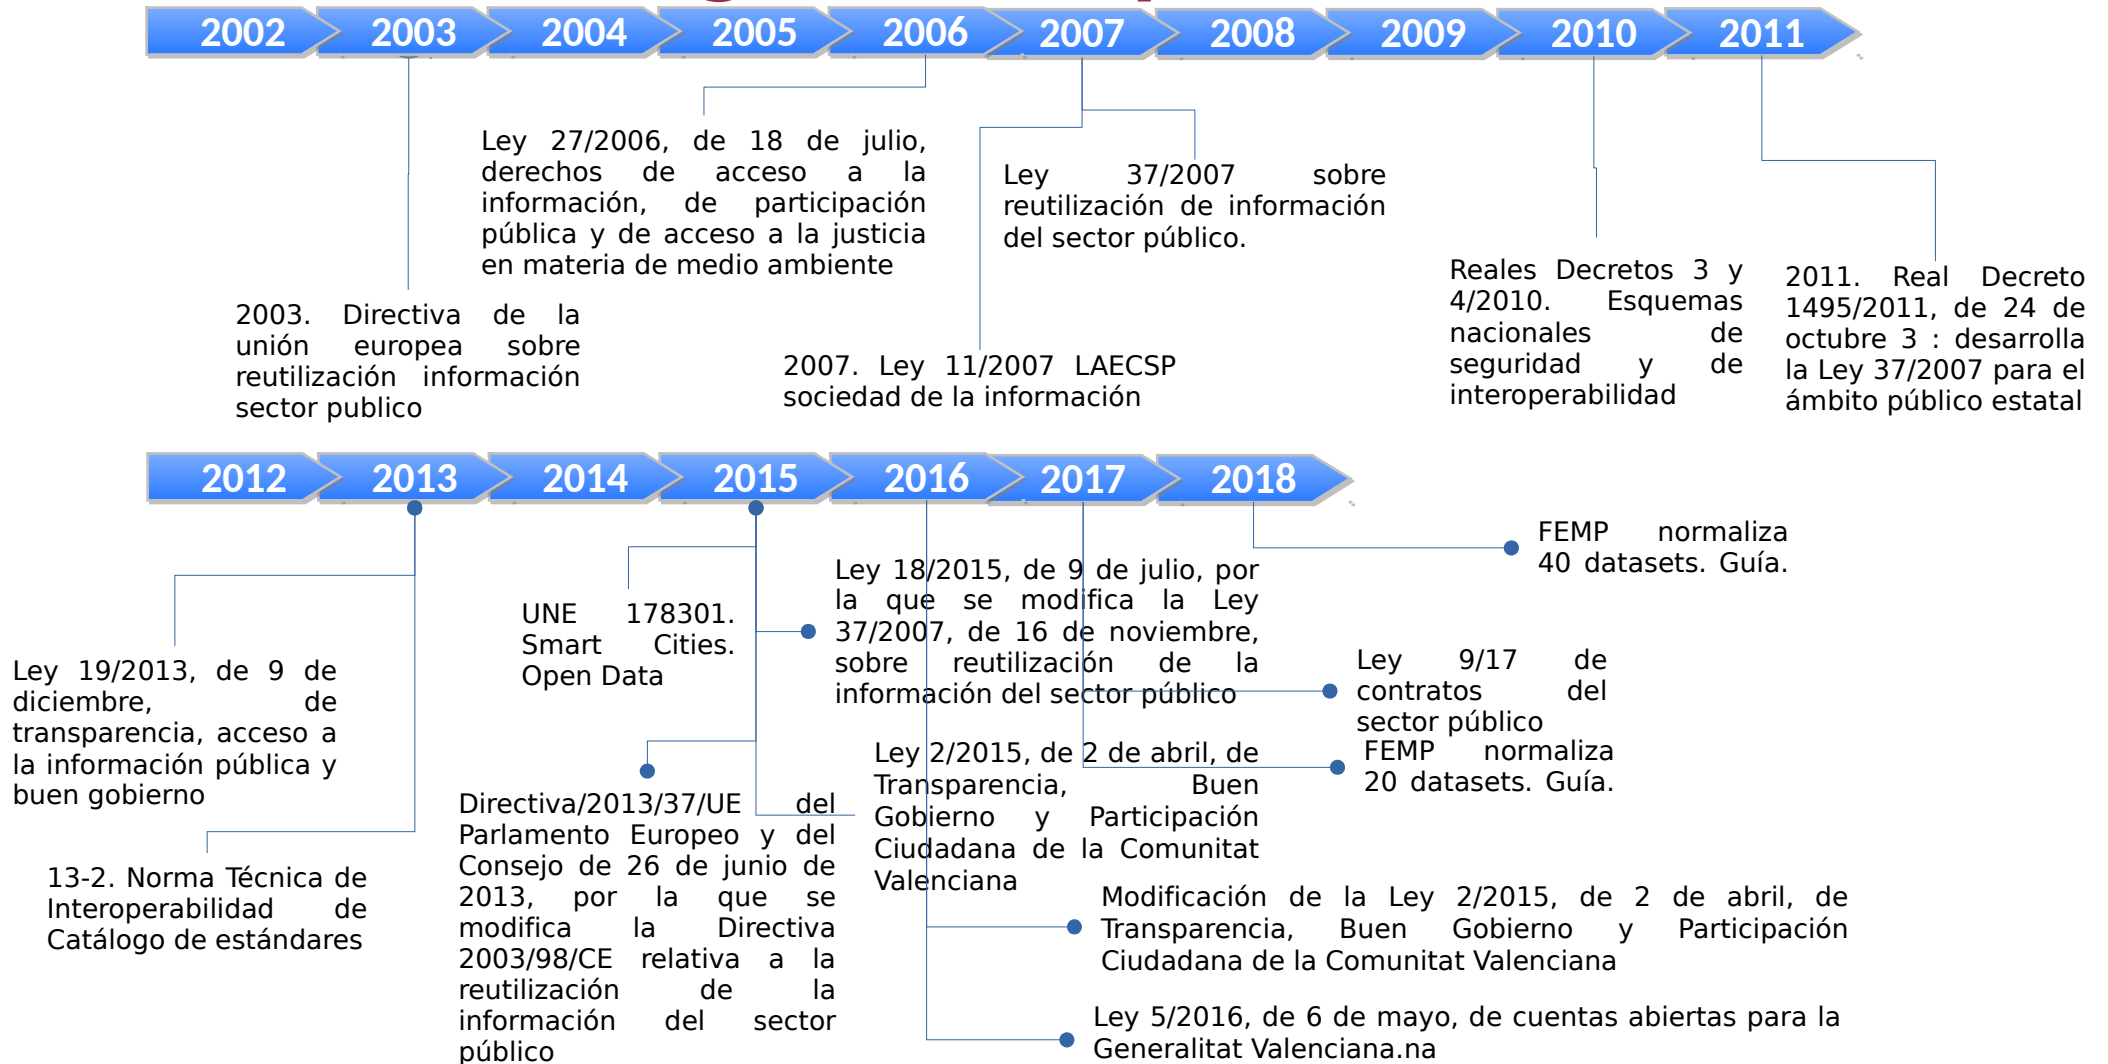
2002 2003 2004 2005 2006 2007 2008 2009 2010 2011

Ley 27/2006, de 18 de julio, derechos de acceso a la información, de participación pública y de acceso a la justicia en materia de medio ambiente

Ley 37/2007 sobre reutilización de información del sector público.

Reales Decretos 3 y 4/2010. Esquemas nacionales de seguridad y de interoperabilidad

2011. Real Decreto 1495/2011, de 24 de octubre 3 : desarrolla la Ley 37/2007 para el ámbito público estatal

2003. Directiva de la unión europea sobre reutilización información sector publico

2007. Ley 11/2007 LAECSP sociedad de la información

2012 2013 2014 2015 2016 2017 2018

FEMP normaliza 40 datasets. Guía.

Ley 18/2015, de 9 de julio, por la que se modifica la Ley 37/2007, de 16 de noviembre, sobre reutilización de la información del sector público

UNE 178301. Smart Cities. Open Data

Ley 19/2013, de 9 de diciembre, de transparencia, acceso a la información pública y buen gobierno

Ley 9/17 de contratos del sector público

FEMP normaliza 20 datasets. Guía.

Ley 2/2015, de 2 de abril, de Transparencia, Buen Gobierno y Participación Ciudadana de la Comunitat Valenciana

Directiva/2013/37/UE del Parlamento Europeo y del Consejo de 26 de junio de 2013, por la que se modifica la Directiva 2003/98/CE relativa a la reutilización de la información del sector público

13-2. Norma Técnica de Interoperabilidad de Catálogo de estándares

Modificación de la Ley 2/2015, de 2 de abril, de Transparencia, Buen Gobierno y Participación Ciudadana de la Comunitat Valenciana

Ley 5/2016, de 6 de mayo, de cuentas abiertas para la Generalitat Valenciana.na